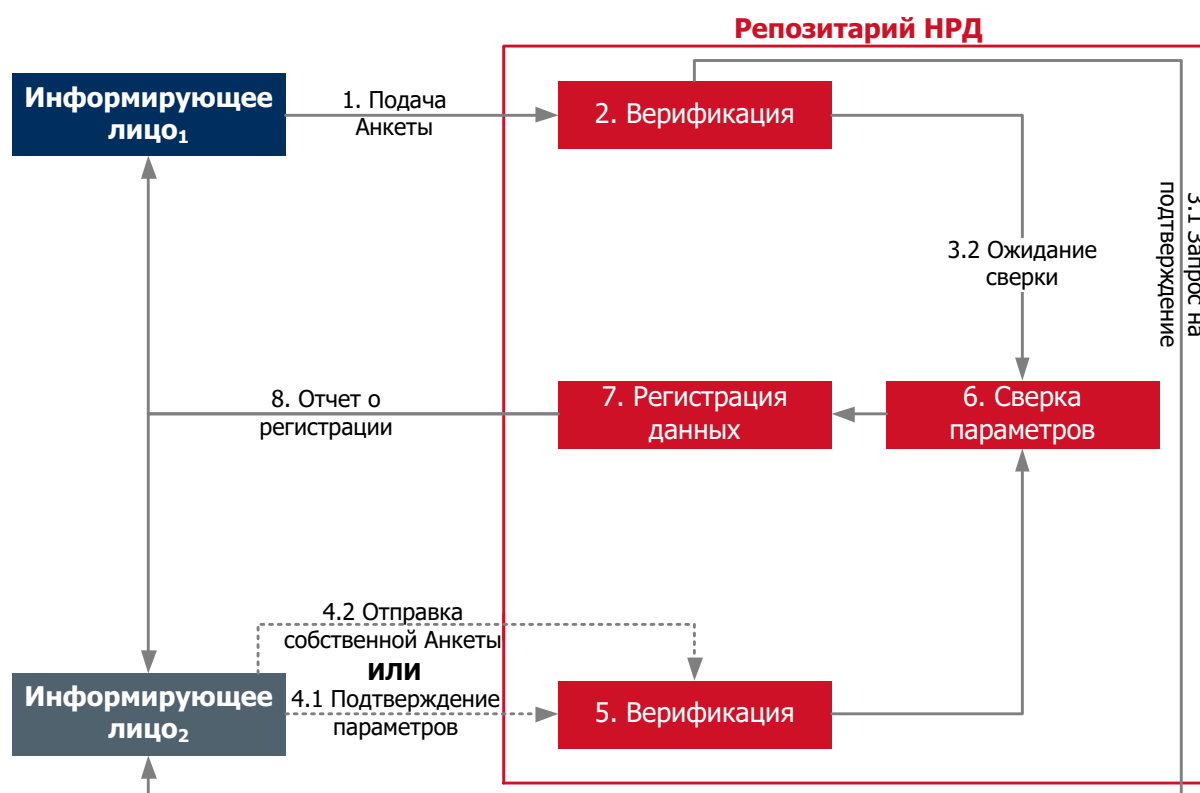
Репозитарий НРД

Информирующее лицо$_1$

1. Подача Анкеты

2. Верификация

3.1 Запрос на подтверждение

3.2 Ожидание сверки

8. Отчет о регистрации

7. Регистрация данных

6. Сверка параметров

4.2 Отправка собственной Анкеты

или

Информирующее лицо$_2$

4.1 Подтверждение параметров

5. Верификация